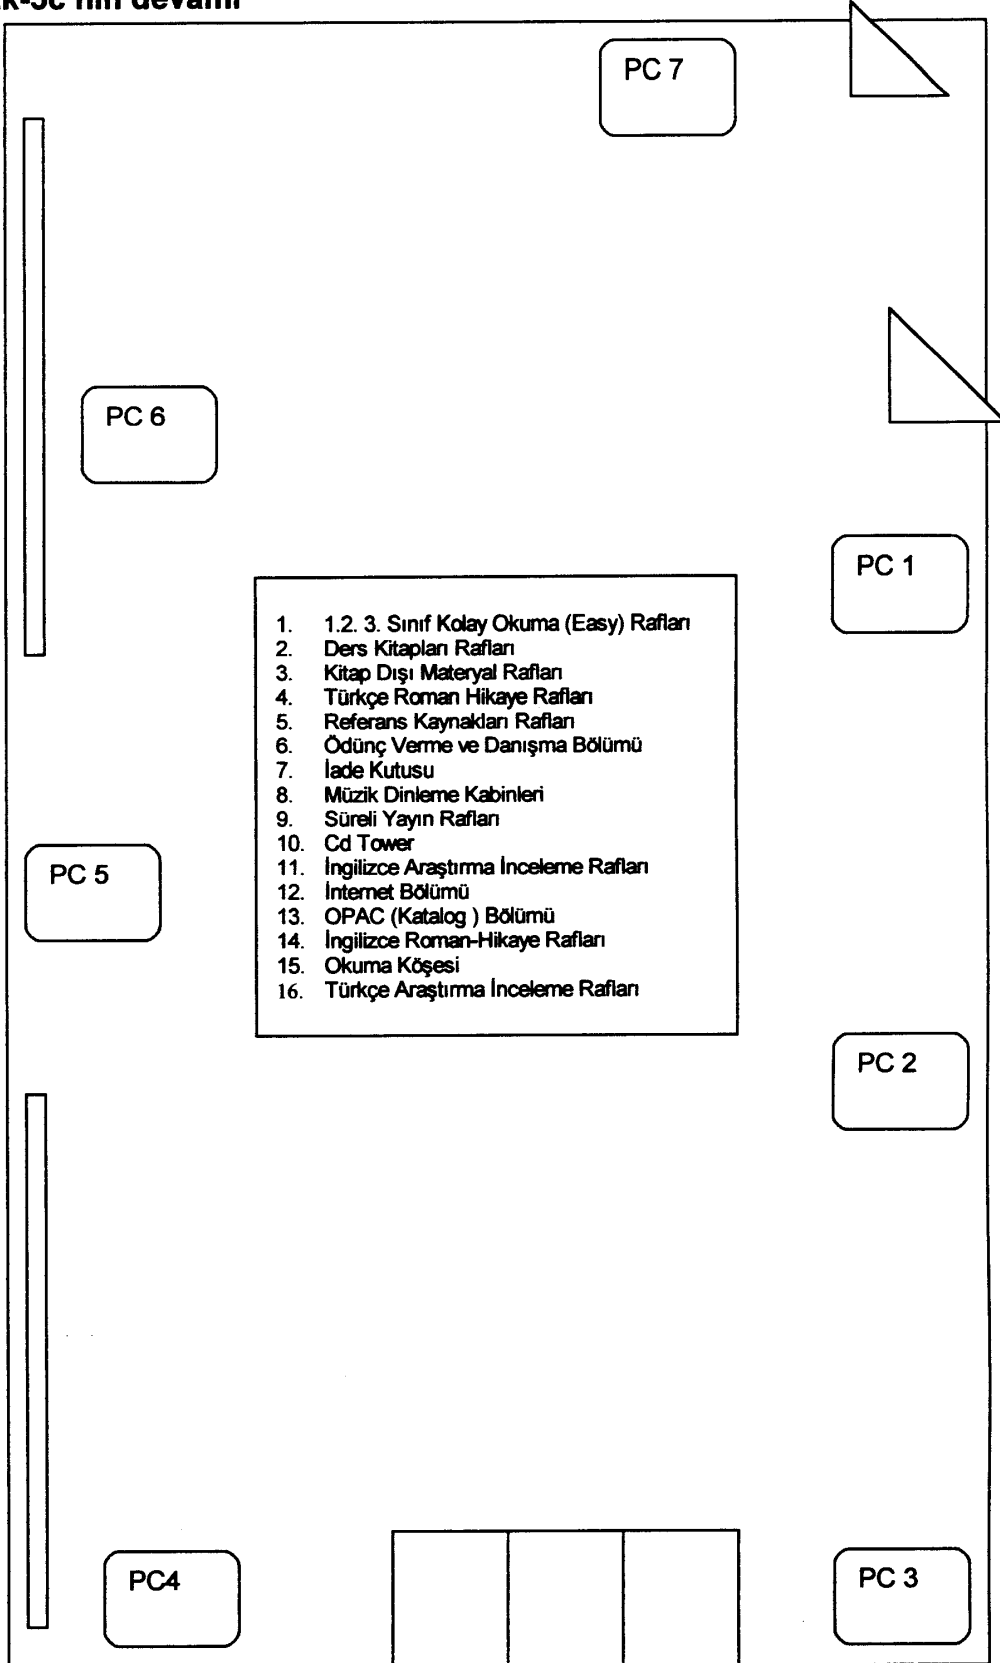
k-5c nin devamı

PC 7

PC 6

PC 1

1. 1.2. 3. Sınıf Kolay Okuma (Easy) Rafları
2. Ders Kitapları Rafları
3. Kitap Dışı Materyal Rafları
4. Türkçe Roman Hikaye Rafları
5. Referans Kaynakları Rafları
6. Ödünç Verme ve Danışma Bölümü
7. İade Kutusu
8. Müzik Dinleme Kabinleri
9. Süreli Yayın Rafları
10. Cd Tower
11. İngilizce Araştırma İnceleme Rafları
12. İnternet Bölümü
13. OPAC (Katalog ) Bölümü
14. İngilizce Roman-Hikaye Rafları
15. Okuma Köşesi
16. Türkçe Araştırma İnceleme Rafları

PC 5

PC 2

PC4

PC 3